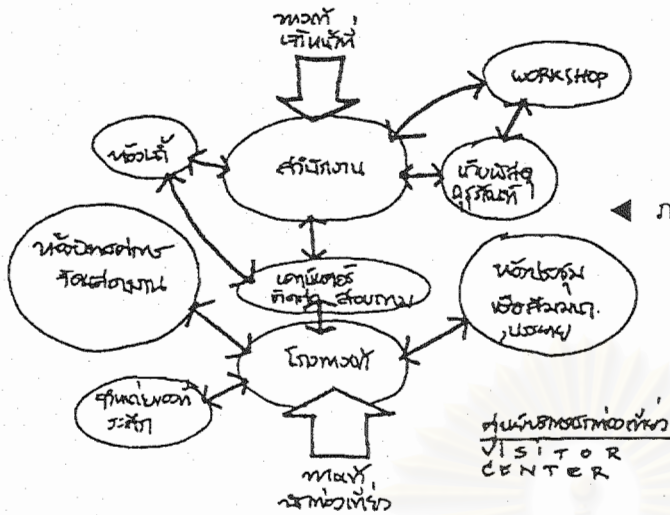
ทางเข้า เจ้าหน้าที่

WORKSHOP

ห้องเก็บ

สำนักงาน

เก็บพัสดุ ครุภัณฑ์

ภ

ห้องนิทรรศการ ห้องแสดงงาน

เคาน์เตอร์ ติดต่อ สอบถาม

ห้องประชุม เพื่อสัมมนา บรรยาย

โถงทางเข้า

ศูนย์ขายของที่ระลึก

ศูนย์บริการนักท่องเที่ยว
VISITOR CENTER

ทางเข้า นักท่องเที่ยว